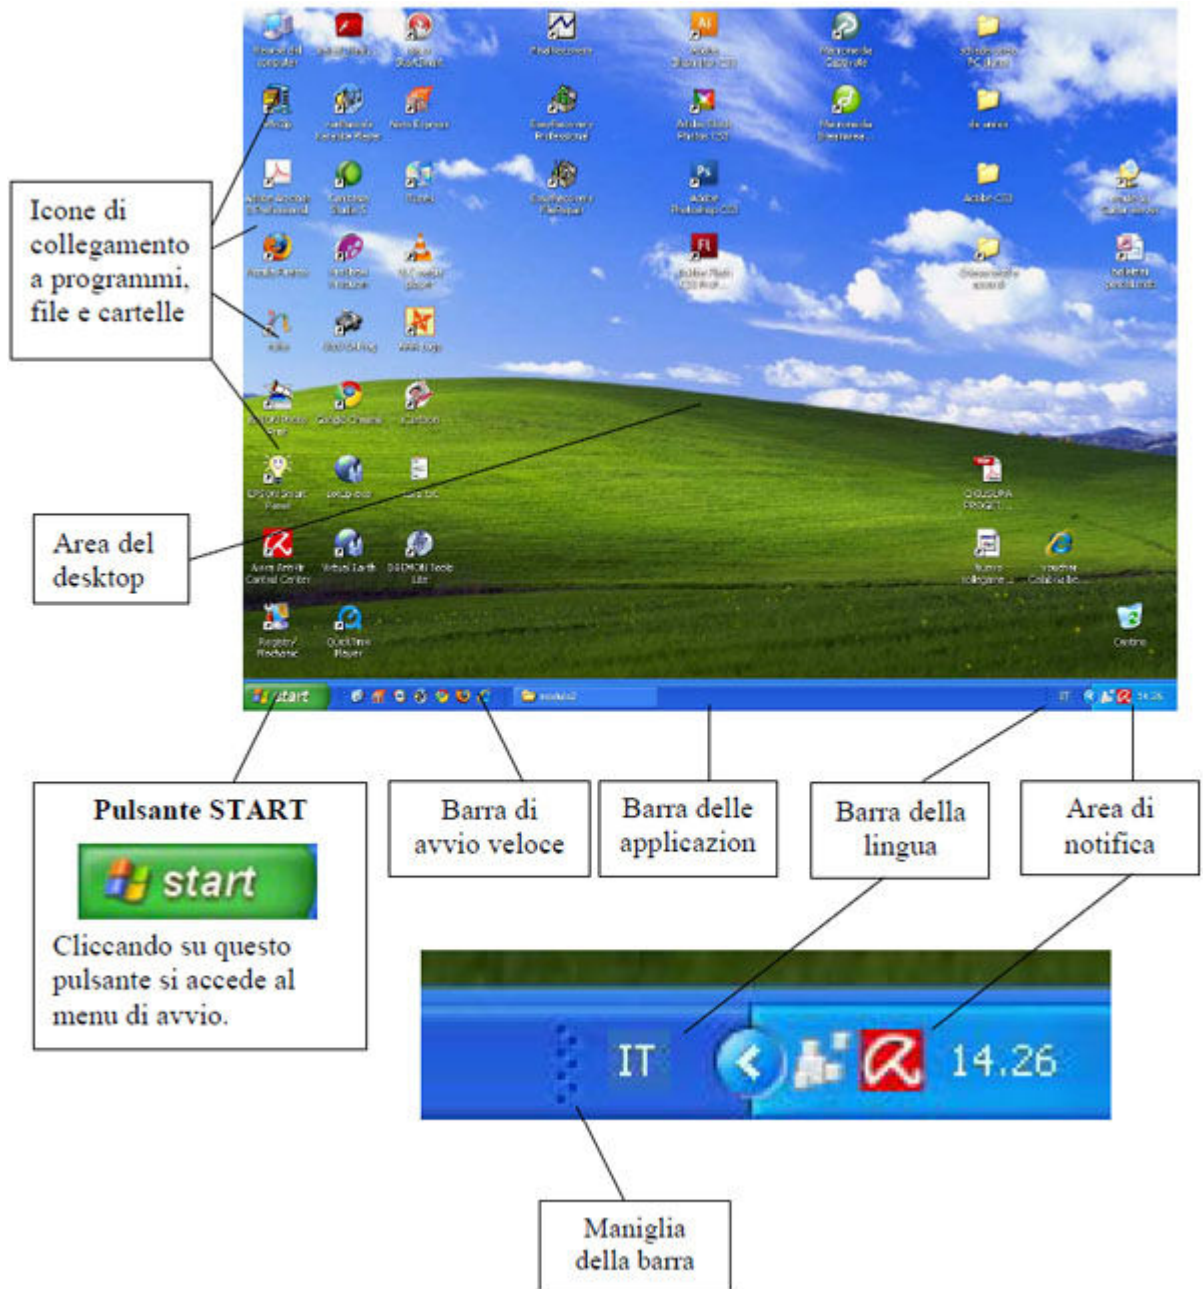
Icone di collegamento a programmi, file e cartelle

Area del desktop

start

Pulsante START

start

Cliccando su questo pulsante si accede al menu di avvio.

Barra di avvio veloce

Barra delle applicazion

Barra della lingua

Area di notifica

IT

14.26

Maniglia della barra